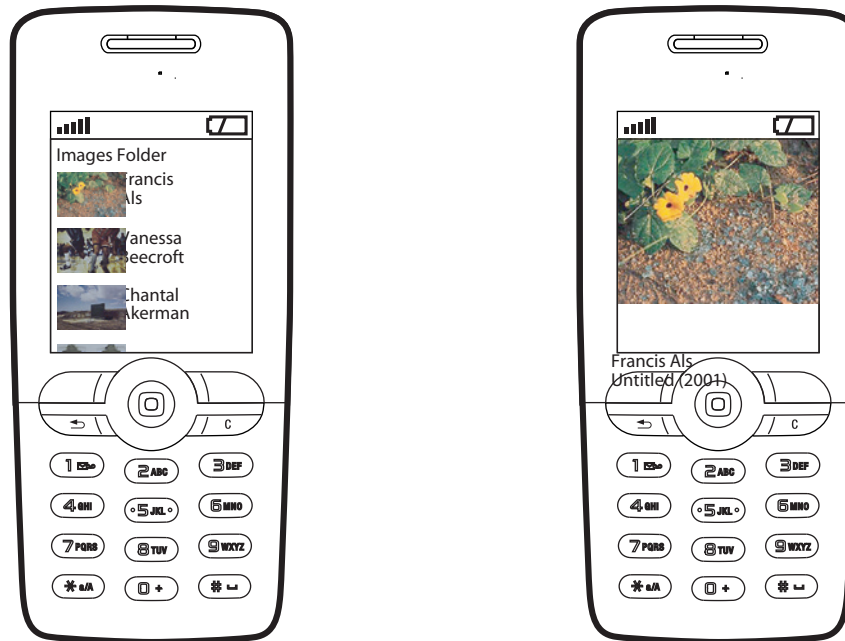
Images Folder

Francis Als

Vanessa Beecroft

Chantal Akerman

C

1 2 ABC 3 DEF
4 GHI 5 JKL 6 MNO
7 PQRS 8 TUV 9 WXYZ
* a/A 0 + #

Francis Als
Untitled (2001)

C

1 2 ABC 3 DEF
4 GHI 5 JKL 6 MNO
7 PQRS 8 TUV 9 WXYZ
* a/A 0 + #